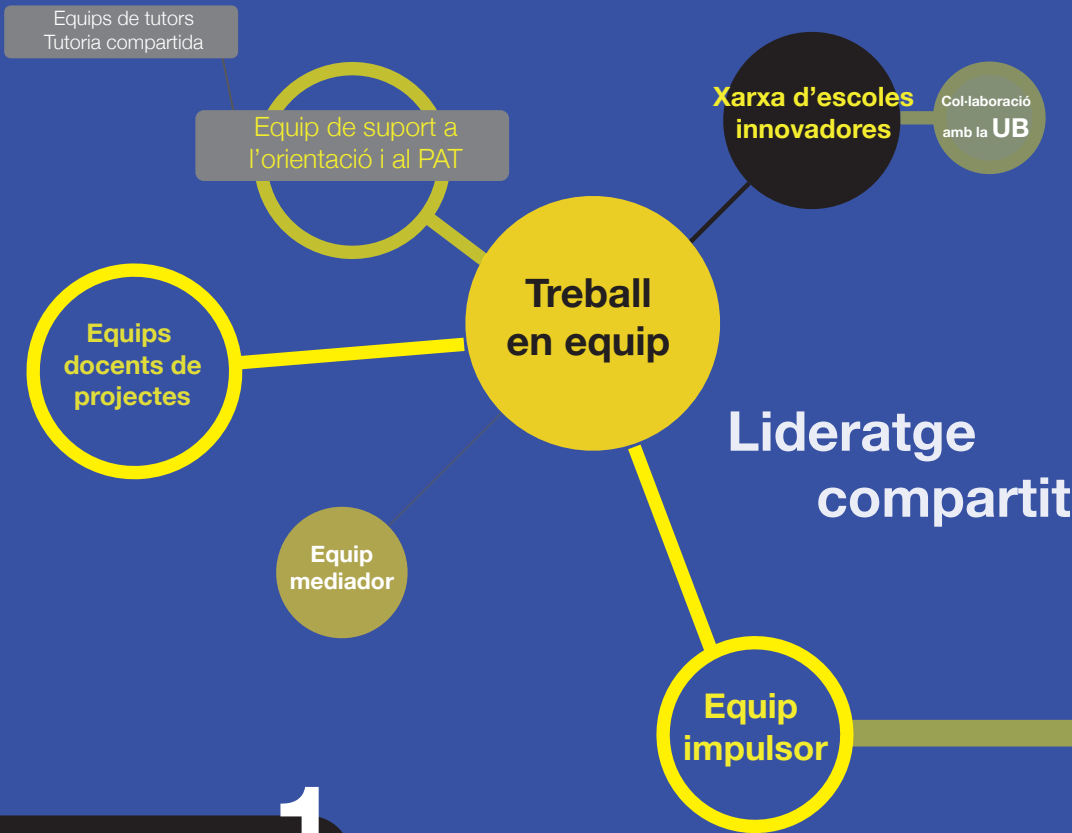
Equips de tutors
Tutoria compartida

Equip de suport a l'orientació i al PAT

Xarxa d'escoles innovadores

Col·laboració amb la UB

Treball en equip

Equips docents de projectes

Lideratge compartit

Equip mediador

Equip impulsor

1